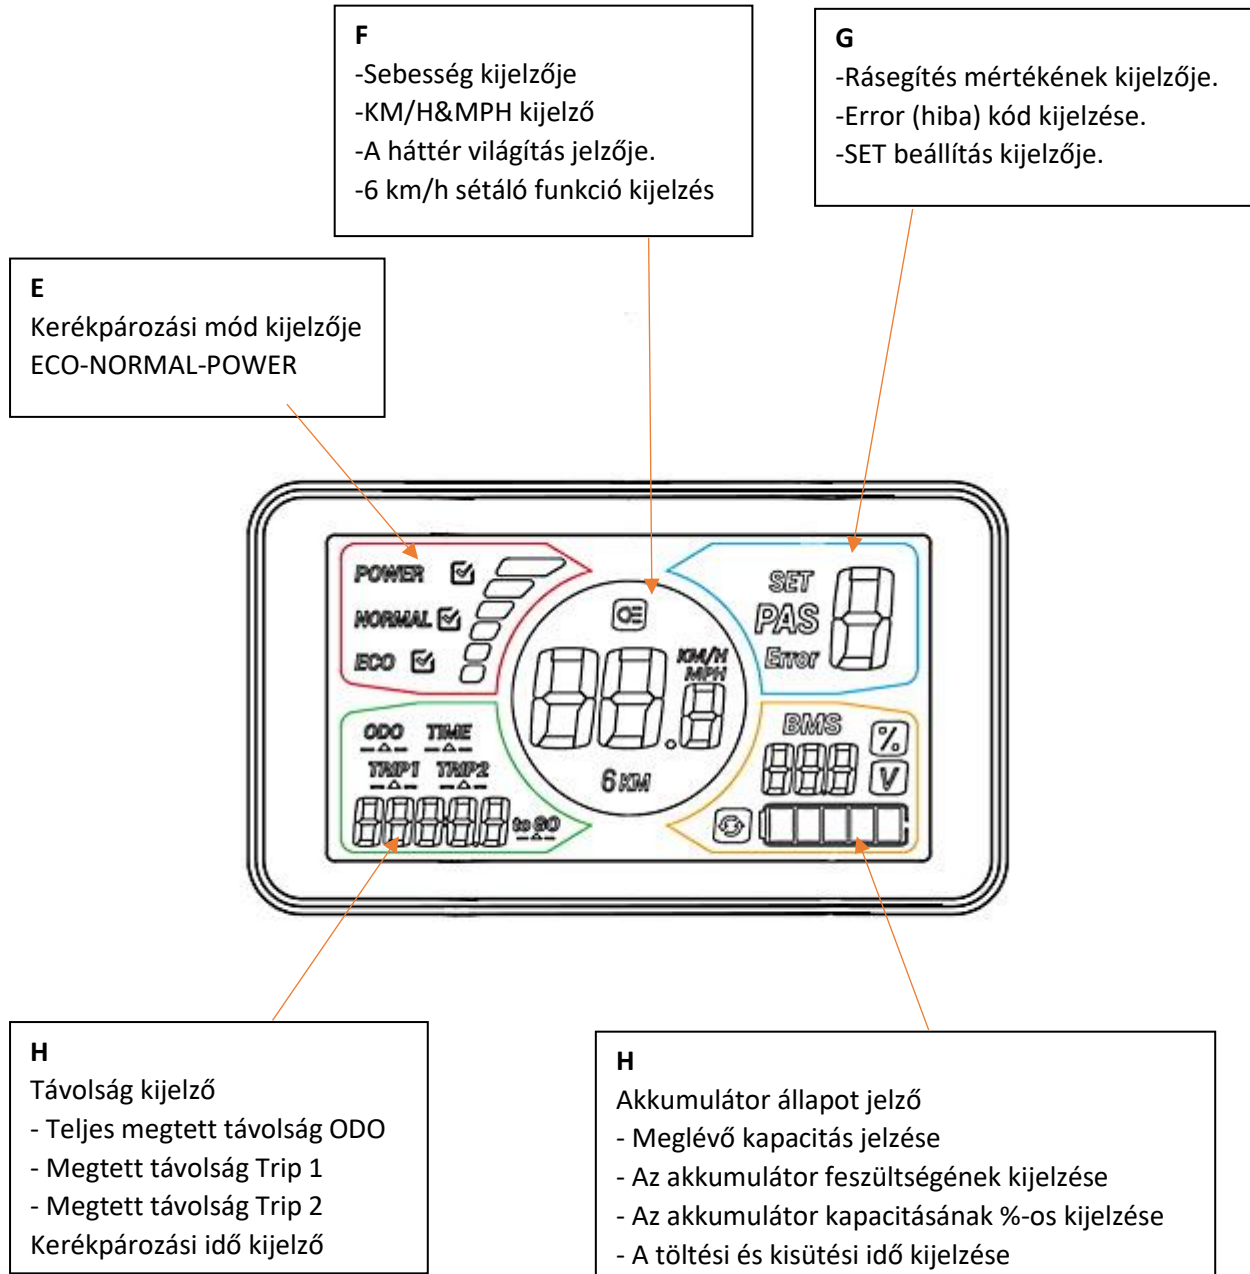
F
-Sebesség kijelzője
-KM/H&MPH kijelző
-A háttér világítás jelzője.
-6 km/h sétáló funkció kijelzés

G
-Rásegítés mértékének kijelzője.
-Error (hiba) kód kijelzése.
-SET beállítás kijelzője.

E
Kerékpározási mód kijelzője
ECO-NORMAL-POWER

POWER
NORMAL
ECO
SET
PAS
Error
KM/H
MPH
ODO TIME
TRIP1 TRIP2
6 KM
BMS
%
V
to GO

H
Távolság kijelző
- Teljes megtett távolság ODO
- Megtett távolság Trip 1
- Megtett távolság Trip 2
Kerékpározási idő kijelző

H
Akkumulátor állapot jelző
- Meglévő kapacitás jelzése
- Az akkumulátor feszültségének kijelzése
- Az akkumulátor kapacitásának %-os kijelzése
- A töltési és kisütési idő kijelzése